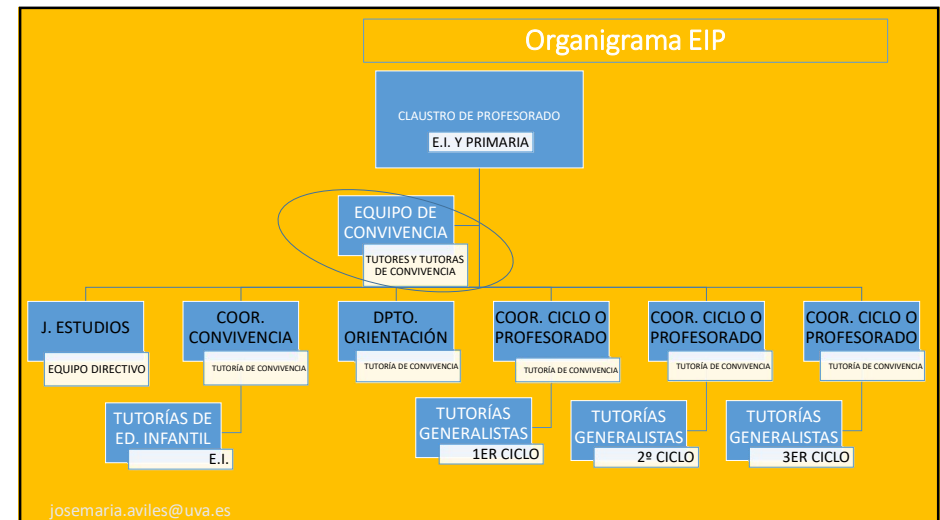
Organigrama EIP

CLAUSTRO DE PROFESORADO
E.I. Y PRIMARIA

EQUIPO DE CONVIVENCIA
TUTORES Y TUTORAS DE CONVIVENCIA

J. ESTUDIOS
EQUIPO DIRECTIVO

COOR. CONVIVENCIA
TUTORÍA DE CONVIVENCIA

DPTO. ORIENTACIÓN
TUTORÍA DE CONVIVENCIA

COOR. CICLO O PROFESORADO
TUTORÍA DE CONVIVENCIA

COOR. CICLO O PROFESORADO
TUTORÍA DE CONVIVENCIA

COOR. CICLO O PROFESORADO
TUTORÍA DE CONVIVENCIA

TUTORÍAS DE ED. INFANTIL
E.I.

TUTORÍAS GENERALISTAS
1ER CICLO

TUTORÍAS GENERALISTAS
2º CICLO

TUTORÍAS GENERALISTAS
3ER CICLO

josemaria.aviles@uva.es